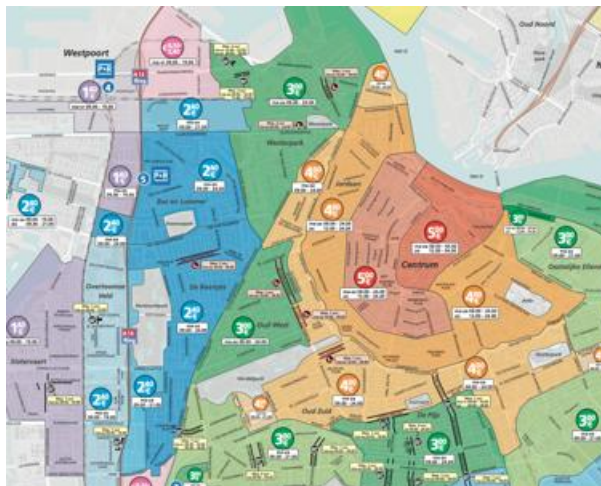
Westpoort

Oud Noord

P+R

P+R

$1^{40}$

$1^{40}$

$1^{40}$

$2^{40}$

$2^{40}$

$2^{40}$

$2^{40}$

$2^{40}$

$2^{40}$

$2^{40}$

$3^{00}$

$3^{00}$

$3^{00}$

$3^{00}$

$3^{00}$

$3^{00}$

$3^{00}$

$4^{00}$

$4^{00}$

$4^{00}$

$4^{00}$

$4^{00}$

$4^{00}$

$4^{00}$

$5^{00}$

$5^{00}$

Westerpark

Jordaan

Centrum

Bos en Lommer

De Baarsjes

Oud West

Overtoomse Veld

Slotervaart

Oud Zuid

De Pijp

Oostelijke Eilanden

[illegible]